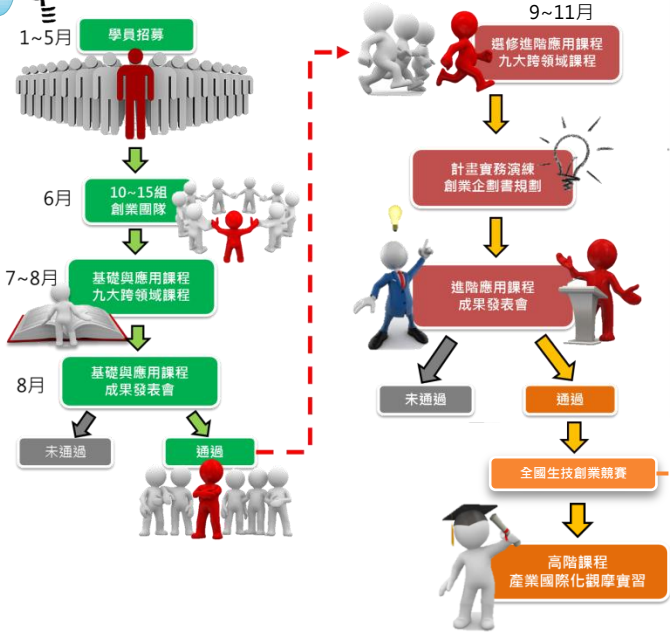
1~5月

學員招募

6月

10~15組
創業團隊

7~8月

基礎與應用課程
九大跨領域課程

8月

基礎與應用課程
成果發表會

未通過

通過

9~11月

選修進階應用課程
九大跨領域課程

計畫實務演練
創業企劃書規劃

進階應用課程
成果發表會

未通過

通過

全國生技創業競賽

高階課程
產業國際化觀摩實習